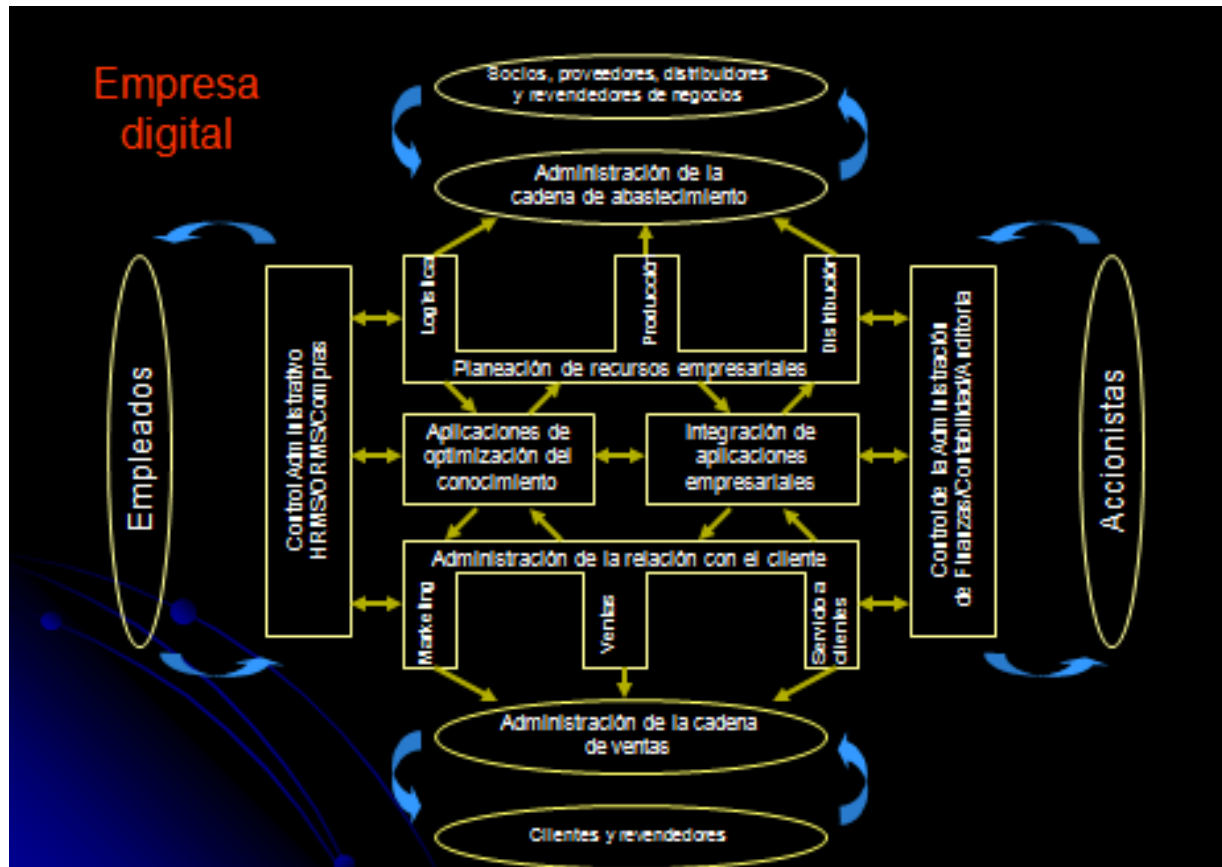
Empresa digital

Socios, proveedores, distribuidores y revendedores de negocios

Administración de la cadena de abastecimiento

Empleados

Control Administrativo HRMS/ORMS/Compras

Logística

Producción

Distribución

Planeación de recursos empresariales

Control de la Administración de Finanzas/Contabilidad/Auditoria

Accionistas

Aplicaciones de optimización del conocimiento

Integración de aplicaciones empresariales

Administración de la relación con el cliente

Marketing

Ventas

Servicio a clientes

Administración de la cadena de ventas

Clientes y revendedores